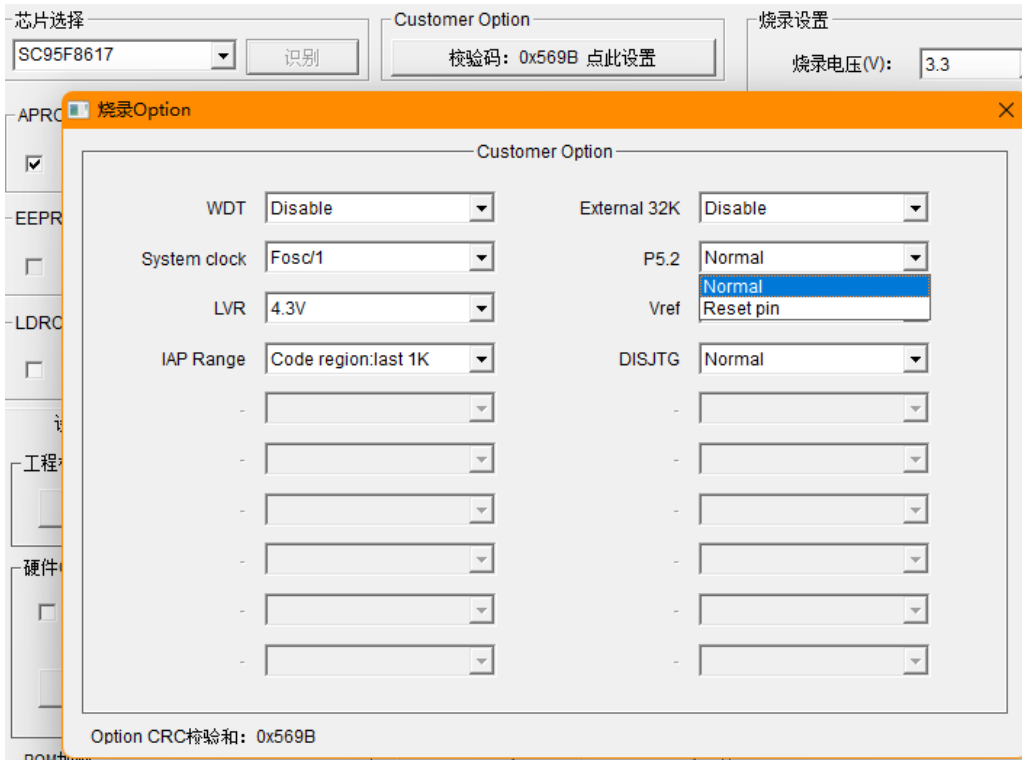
芯片选择
SC95F8617
识别

Customer Option
校验码：0x569B 点此设置

烧录设置
烧录电压(V): 3.3

APRC
EEPR
LDRC
工程
硬件

烧录Option

Customer Option

WDT Disable
System clock Fosc/1
LVR 4.3V
IAP Range Code region:last 1K
-
-
-
-
-
-

External 32K Disable
P5.2 Normal
Normal
Reset pin
Vref
DISJTG Normal
-
-
-
-
-
-

Option CRC校验和：0x569B